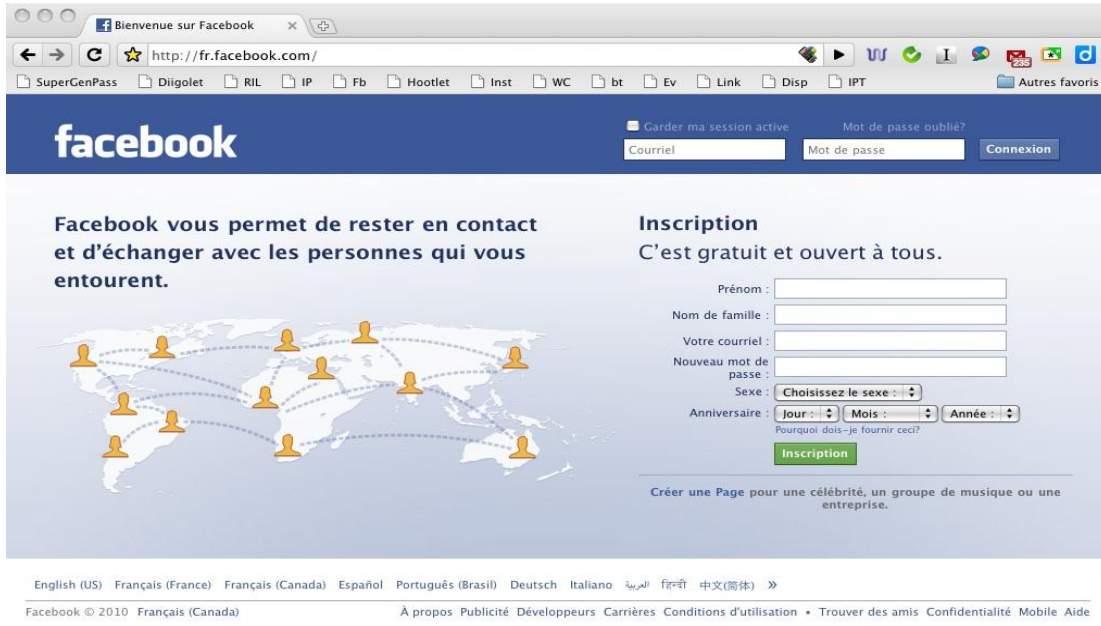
Bienvenue sur Facebook

http://fr.facebook.com/

235

SuperGenPass Diigolet RIL IP Fb Hootlet Inst WC bt Ev Link Disp IPT Autres favoris

facebook

Garder ma session active

Mot de passe oublié?

Courriel

Mot de passe

Connexion

Facebook vous permet de rester en contact et d'échanger avec les personnes qui vous entourent.

Inscription

C'est gratuit et ouvert à tous.

Prénom :

Nom de famille :

Votre courriel :

Nouveau mot de passe :

Sexe : Choisissez le sexe :

Anniversaire : Jour : Mois : Année :

Pourquoi dois-je fournir ceci?

Inscription

Créer une Page pour une célébrité, un groupe de musique ou une entreprise.

English (US) Français (France) Français (Canada) Español Português (Brasil) Deutsch Italiano العربية हिन्दी 中文(简体) »

Facebook © 2010 Français (Canada)

À propos Publicité Développeurs Carrières Conditions d'utilisation • Trouver des amis Confidentialité Mobile Aide